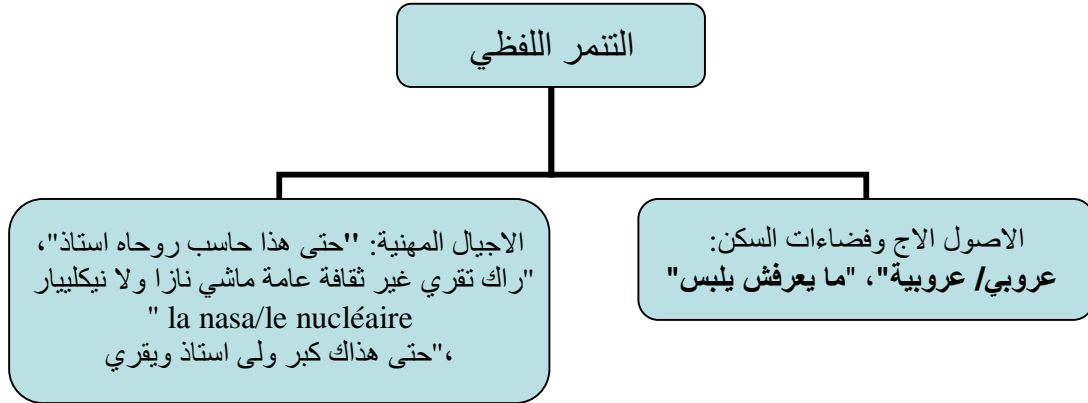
التنمر اللفظي

الاجيال المهنية: "حتى هذا حاسب روحاه استاذ"، "راك تقري غير ثقافة عامة ماشي نازا ولا نيكلييار la nasa/le nucléaire "
،"حتى هذاك كبر ولى استاذ ويقري

الاصول الاج وفضاءات السكن:
عروبي/ عروبية"، "ما يعرفش يلبس"